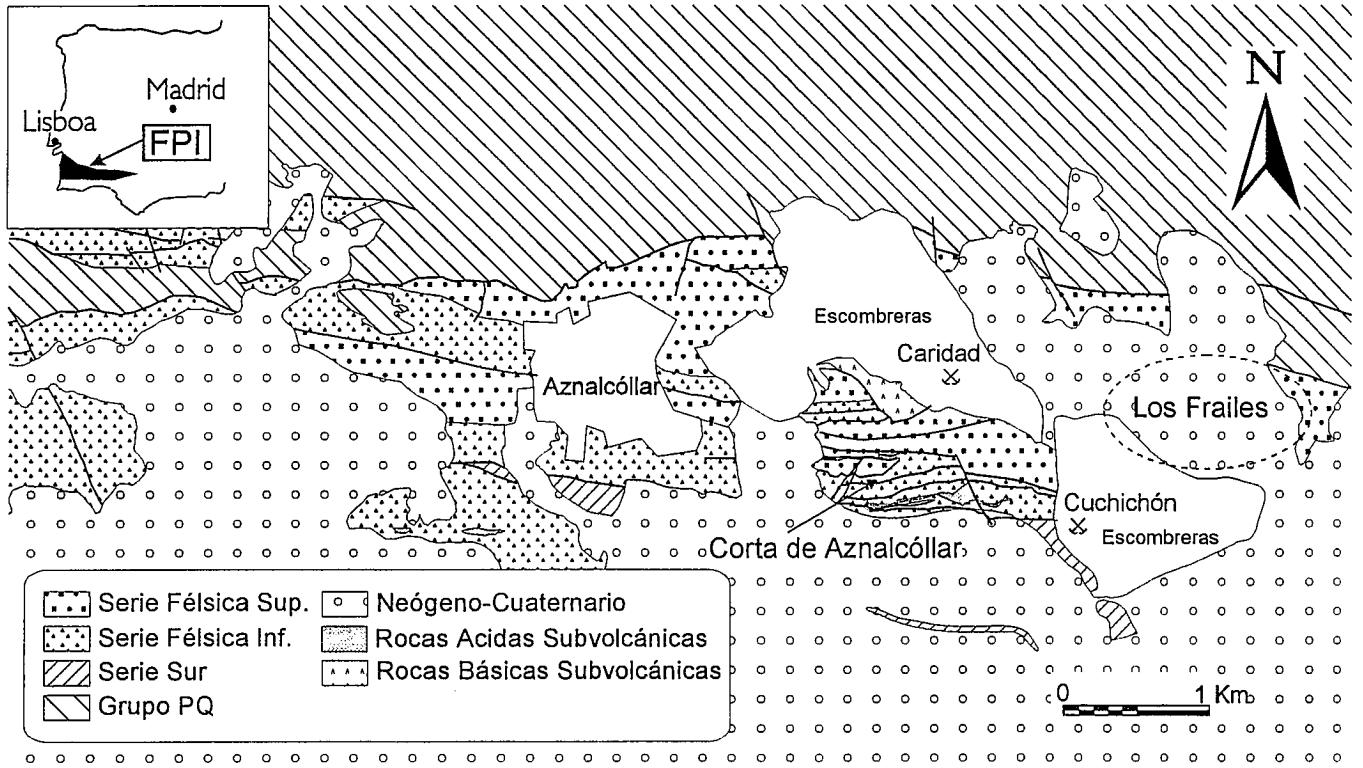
Madrid
Lisboa
FPI
N
Escombreras
Caridad
Aznalcóllar
Los Frailes
Cuchichón
Escombreras
Corta de Aznalcóllar
Serie Félsica Sup.
Serie Félsica Inf.
Serie Sur
Grupo PQ
Neógeno-Cuaternario
Rocas Acidas Subvolcánicas
Rocas Básicas Subvolcánicas
0
1 Km